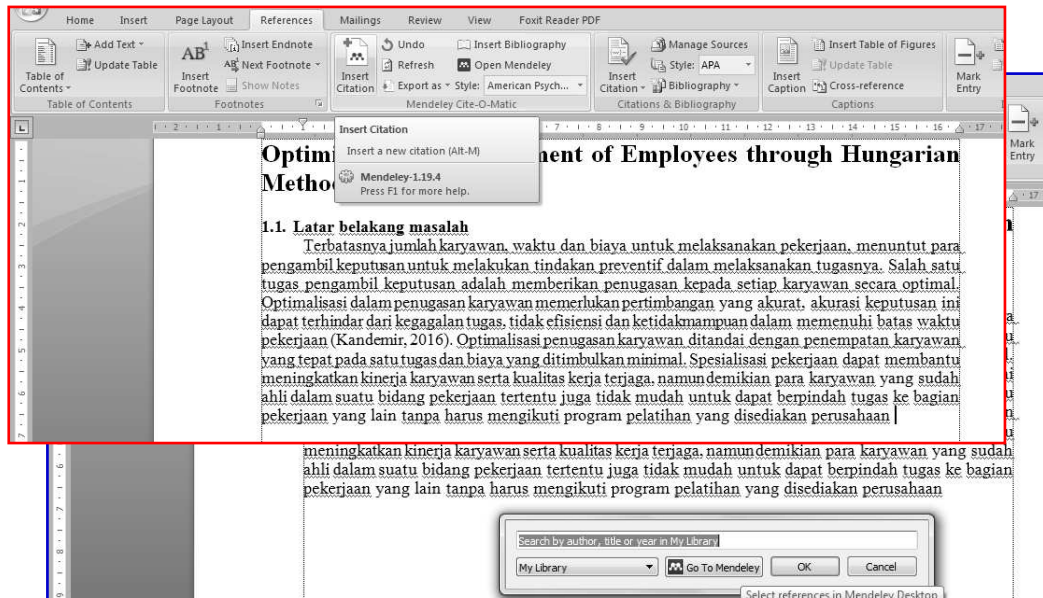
Home Insert Page Layout References Mailings Review View Foxit Reader PDF

Table of Contents
Add Text
Update Table
Table of Contents

Insert Footnote
Insert Endnote
Next Footnote
Show Notes
Footnotes

Insert Citation
Undo
Refresh
Export as
Insert Bibliography
Open Mendeley
Style: American Psych...
Mendeley Cite-O-Matic

Insert Citation
Manage Sources
Style: APA
Bibliography
Citations & Bibliography

Insert Caption
Insert Table of Figures
Update Table
Cross-reference
Captions

Mark Entry

Mark Entry

Insert Citation
Insert a new citation (Alt-M)
Mendeley-1.19.4
Press F1 for more help.

Optimi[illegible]ment of Employees through Hungarian Metho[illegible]

1.1. Latar belakang masalah

Terbatasnya jumlah karyawan, waktu dan biaya untuk melaksanakan pekerjaan, menuntut para pengambil keputusan untuk melakukan tindakan preventif dalam melaksanakan tugasnya. Salah satu tugas pengambil keputusan adalah memberikan penugasan kepada setiap karyawan secara optimal. Optimalisasi dalam penugasan karyawan memerlukan pertimbangan yang akurat, akurasi keputusan ini dapat terhindar dari kegagalan tugas, tidak efisiensi dan ketidakmampuan dalam memenuhi batas waktu pekerjaan (Kandemir, 2016). Optimalisasi penugasan karyawan ditandai dengan penempatan karyawan yang tepat pada satu tugas dan biaya yang ditimbulkan minimal. Spesialisasi pekerjaan dapat membantu meningkatkan kinerja karyawan serta kualitas kerja terjaga, namun demikian para karyawan yang sudah ahli dalam suatu bidang pekerjaan tertentu juga tidak mudah untuk dapat berpindah tugas ke bagian pekerjaan yang lain tanpa harus mengikuti program pelatihan yang disediakan perusahaan

meningkatkan kinerja karyawan serta kualitas kerja terjaga, namun demikian para karyawan yang sudah ahli dalam suatu bidang pekerjaan tertentu juga tidak mudah untuk dapat berpindah tugas ke bagian pekerjaan yang lain tanpa harus mengikuti program pelatihan yang disediakan perusahaan

Search by author, title or year in My Library
My Library
Go To Mendeley
OK
Cancel
Select references in Mendeley Desktop